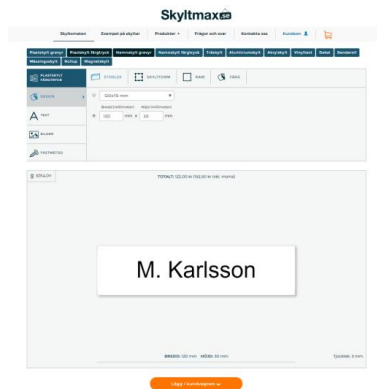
Skyltmax.se

Skyltmaker Exempel på skyltar Produkter Frågor och svar Kontakta oss Kundkorg

Plastskylt gravyr Plastskylt färgtryck Namnskylt gravyr Namnskylt färgtryck Träskylt Aluminiumskylt Akrylskylt Vinylfast Dekal Banderoll Mässingsskylt Rollup Magnetskylt

PLASTSKYLT FÄRGTRYCK

STORLEK SKYLTFORM RAM FÄRG

DESIGN

TEXT

BILDER

FÄSTMETOD

120x15 mm

Bredd (millimeter) Höjd (millimeter)

120 mm x 30 mm

ERSÄTT

TOTALT: 122,00 kr (160,00 kr inkl. moms)

M. Karlsson

BREDD: 120 mm HÖJD: 30 mm

Tjocklek: 3 mm

Lägg i kundvagnen